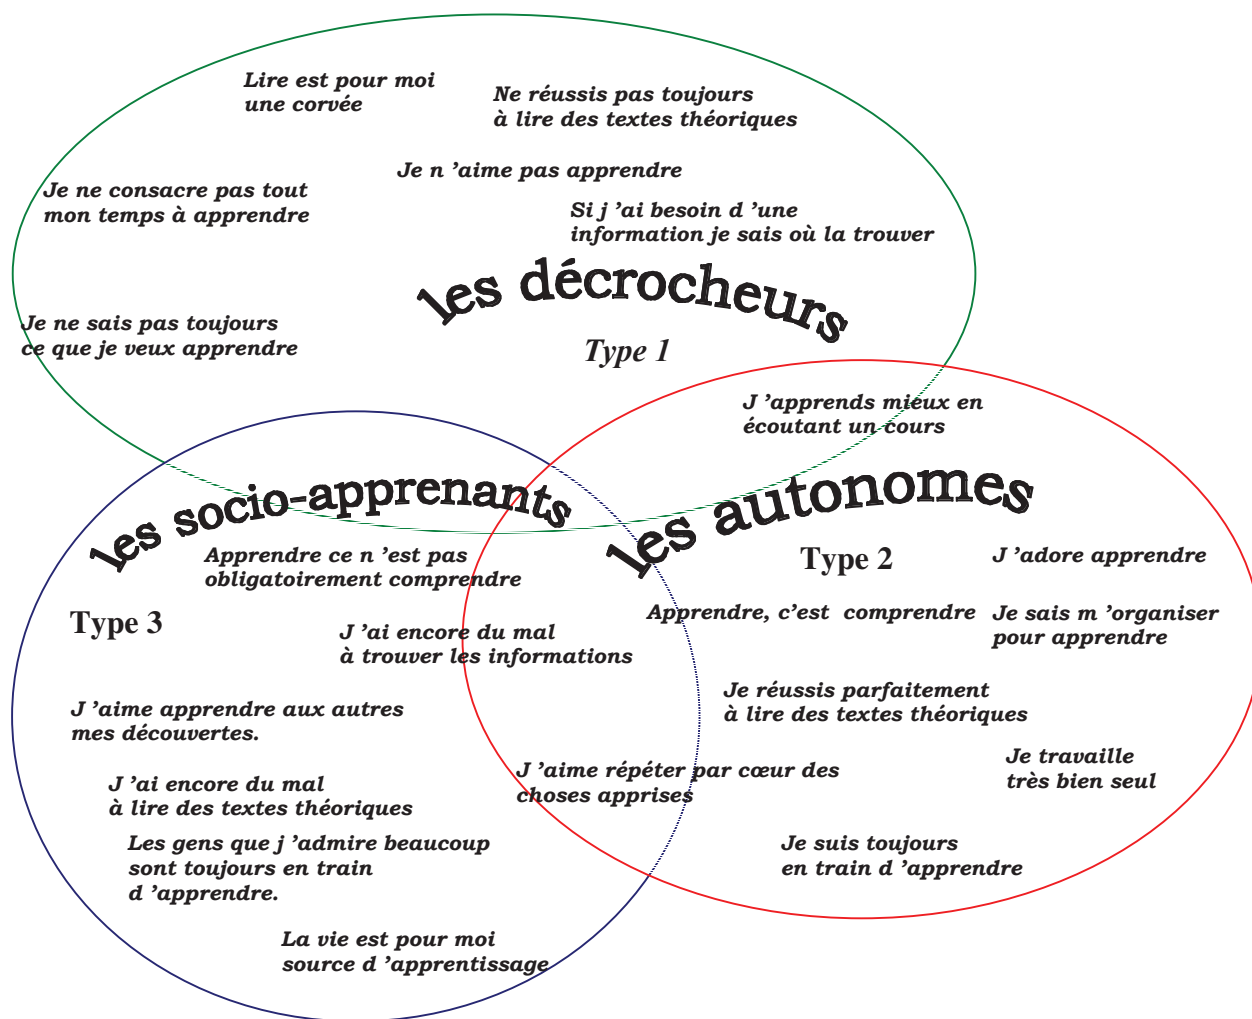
Lire est pour moi une corvée

Ne réussis pas toujours à lire des textes théoriques

Je n 'aime pas apprendre

Je ne consacre pas tout mon temps à apprendre

Si j 'ai besoin d 'une information je sais où la trouver

les décrocheurs

Je ne sais pas toujours ce que je veux apprendre

Type 1

J 'apprends mieux en écoutant un cours

les socio-apprenants

les autonomes

Apprendre ce n 'est pas obligatoirement comprendre

Type 2

J 'adore apprendre

Type 3

Apprendre, c'est comprendre

Je sais m 'organiser pour apprendre

J 'ai encore du mal à trouver les informations

Je réussis parfaitement à lire des textes théoriques

J 'aime apprendre aux autres mes découvertes.

Je travaille très bien seul

J 'aime répéter par cœur des choses apprises

J 'ai encore du mal à lire des textes théoriques

Les gens que j 'admire beaucoup sont toujours en train d 'apprendre.

Je suis toujours en train d 'apprendre

La vie est pour moi source d 'apprentissage